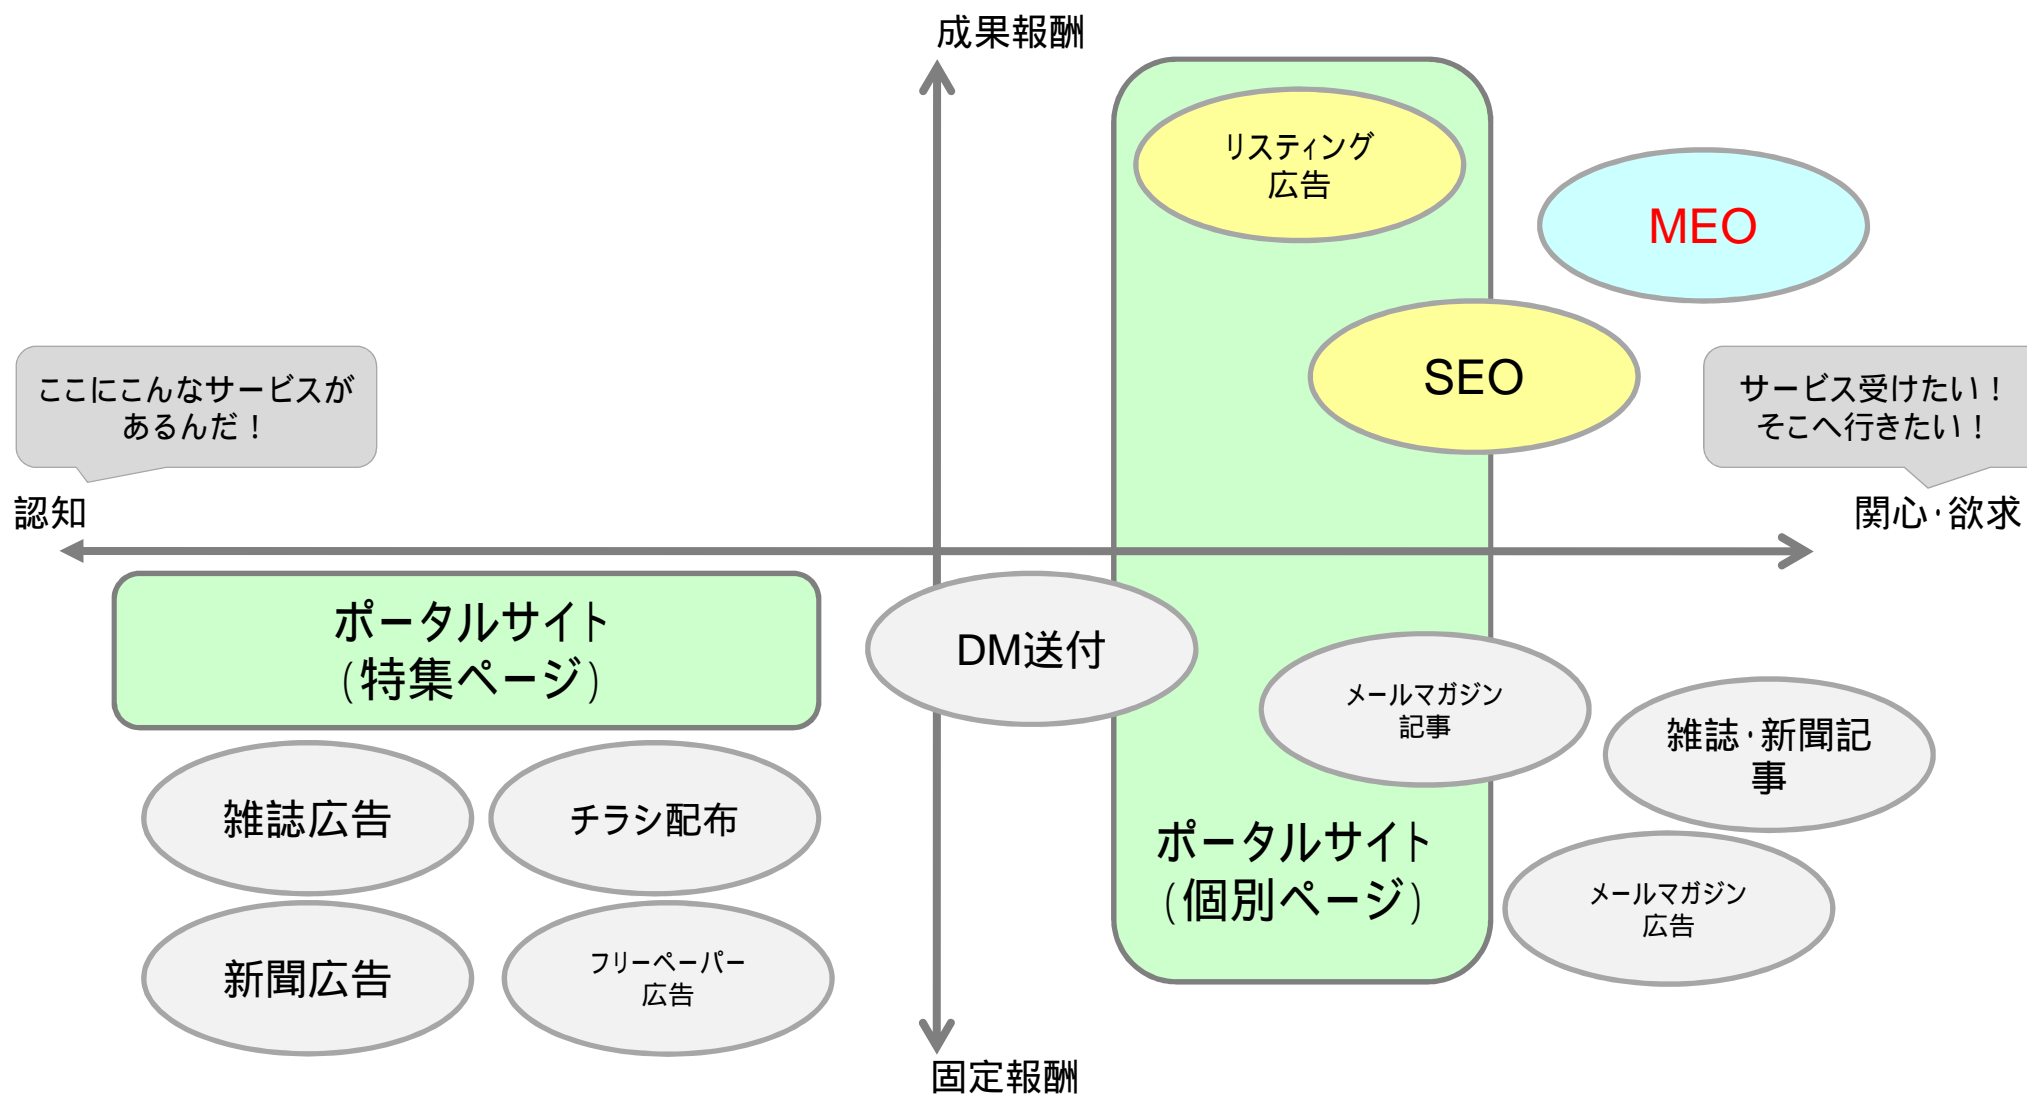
成果報酬

リスティング
広告

MEO

SEO

ここにこんなサービスがあるんだ！

サービス受けたい！そこへ行きたい！

認知

関心･欲求

ポータルサイト
（特集ページ）

DM送付

メールマガジン
記事

雑誌･新聞記事

雑誌広告

チラシ配布

ポータルサイト
（個別ページ）

メールマガジン
広告

新聞広告

フリーペーパー
広告

固定報酬